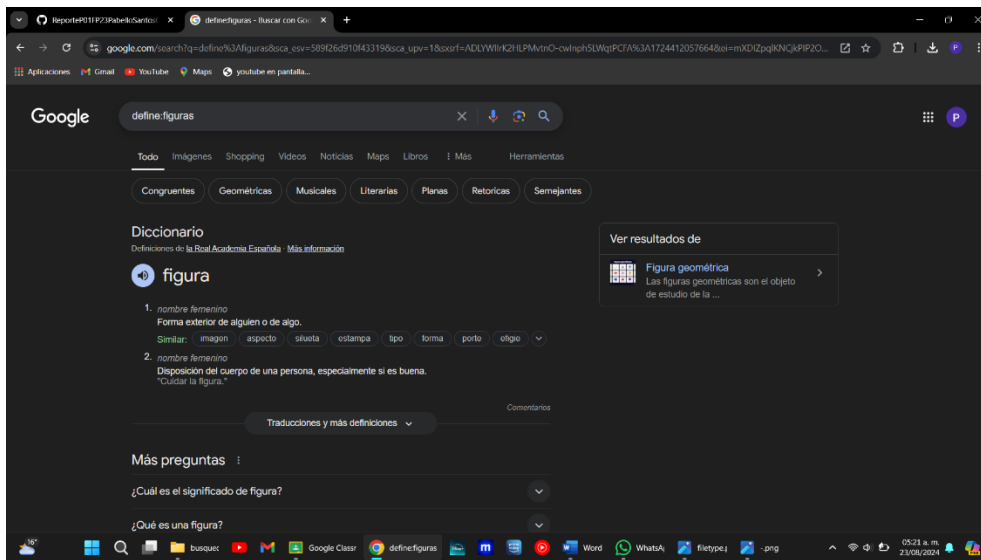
ReporteP01P23PabelloSantos ×
define:figuras - Buscar con Goo ×
+

google.com/search?q=define%3Afiguras&sca_esv=589f26d910f43319&sca_upv=1&sxsrf=ADLYWIlrK2HLPMvtnO-cwlnph5LWqtPCFA%3A1724412057664&ei=mXDIZpqlKNCjkPIP2O...

Aplicaciones Gmail YouTube Maps youtube en pantalla...

Google

define:figuras

Todo Imágenes Shopping Videos Noticias Maps Libros ⋮ Más Herramientas

Congruentes Geométricas Musicales Literarias Planas Retoricas Semejantes

Diccionario
Definiciones de la Real Academia Española · Más información

figura

1. nombre femenino
Forma exterior de alguien o de algo.
Similar: imagen aspecto silueta estampa tipo forma porte efigie

2. nombre femenino
Disposición del cuerpo de una persona, especialmente si es buena.
"Cuidar la figura."

Comentarios

Traducciones y más definiciones

Ver resultados de

Figura geométrica
Las figuras geométricas son el objeto de estudio de la ...

Más preguntas

¿Cuál es el significado de figura?

¿Qué es una figura?

16°
busquec Google Classr define:figuras Word WhatsAp filetype.j -.png
05:21 a. m.
23/08/2024